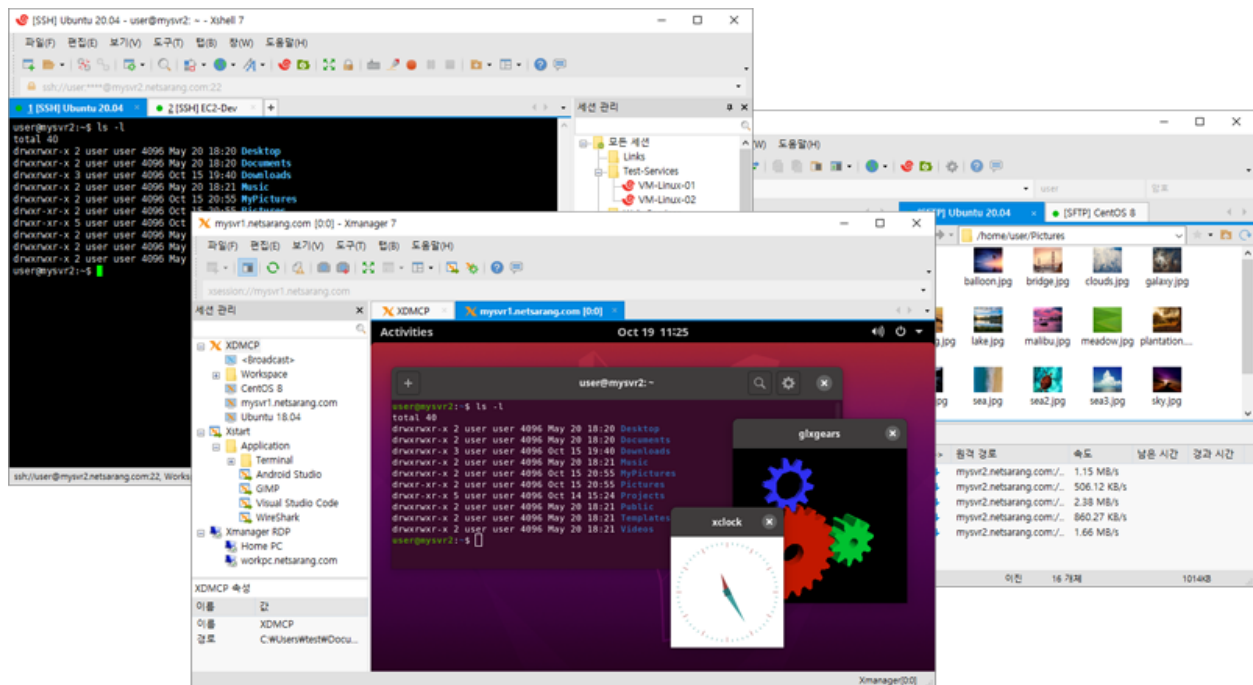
[SSH] Ubuntu 20.04 - user@mysvr2: ~ - Xshell 7

파일(F) 편집(E) 보기(V) 도구(T) 탭(B) 창(W) 도움말(H)

ssh://user:*****@mysvr2.netsarang.com:22

1 [SSH] Ubuntu 20.04 | 2 [SSH] EC2-Dev | +

세션 관리

모든 세션
Links
Test-Services
VM-Linux-01
VM-Linux-02

user@mysvr2:~$ ls -l
total 40
drwxrwxr-x 2 user user 4096 May 20 18:20 Desktop
drwxrwxr-x 2 user user 4096 May 20 18:20 Documents
drwxrwxr-x 3 user user 4096 Oct 15 19:40 Downloads
drwxrwxr-x 2 user user 4096 May 20 18:21 Music
drwxrwxr-x 2 user user 4096 Oct 15 20:55 MyPictures
drwxr-xr-x 2 user user 4096 Oct 15 20:55 Pictures
drwxr-xr-x 5 user user 4096 Oct
drwxrwxr-x 2 user user 4096 May
drwxrwxr-x 2 user user 4096 May
drwxrwxr-x 2 user user 4096 May
user@mysvr2:~$

ssh://user@mysvr2.netsarang.com:22, Works

(W) 도움말(H)

user | 암호

[SFTP] Ubuntu 20.04 | [SFTP] CentOS 8

/home/user/Pictures

balloon.jpg bridge.jpg clouds.jpg galaxy.jpg
jpg lake.jpg malibu.jpg meadow.jpg plantation....
jpg sea.jpg sea2.jpg sea3.jpg sky.jpg

| 원격 경로 | 속도 | 남은 시간 | 경과 시간 |
|---|---|---|---|
| mysvr2.netsarang.com:/... | 1.15 MB/s | | |
| mysvr2.netsarang.com:/... | 506.12 KB/s | | |
| mysvr2.netsarang.com:/... | 2.38 MB/s | | |
| mysvr2.netsarang.com:/... | 860.27 KB/s | | |
| mysvr2.netsarang.com:/... | 1.66 MB/s | | |

이진 16 개체 1014KB

mysvr1.netsarang.com [0:0] - Xmanager 7

파일(F) 편집(E) 보기(V) 도구(T) 탭(B) 도움말(H)

xsession://mysvr1.netsarang.com

세션 관리

XDMCP
<Broadcast>
Workspace
CentOS 8
mysvr1.netsarang.com
Ubuntu 18.04
Xstart
Application
Terminal
Android Studio
GIMP
Visual Studio Code
WireShark
Xmanager RDP
Home PC
workpc.netsarang.com

XDMCP 속성

| 이름 | 값 |
|---|---|
| 이름 | XDMCP |
| 경로 | C:₩Users₩test₩Docu... |

XDMCP | mysvr1.netsarang.com [0:0]

Activities Oct 19 11:25

user@mysvr2: ~

user@mysvr2:~$ ls -l
total 40
drwxrwxr-x 2 user user 4096 May 20 18:20 Desktop
drwxrwxr-x 2 user user 4096 May 20 18:20 Documents
drwxrwxr-x 3 user user 4096 Oct 15 19:40 Downloads
drwxrwxr-x 2 user user 4096 May 20 18:21 Music
drwxrwxr-x 2 user user 4096 Oct 15 20:55 MyPictures
drwxr-xr-x 2 user user 4096 Oct 15 20:55 Pictures
drwxr-xr-x 5 user user 4096 Oct 14 15:24 Projects
drwxrwxr-x 2 user user 4096 May 20 18:21 Public
drwxrwxr-x 2 user user 4096 May 20 18:21 Templates
drwxrwxr-x 2 user user 4096 May 20 18:21 Videos
user@mysvr2:~$

glxgears

xclock

Xmanager[0:0]